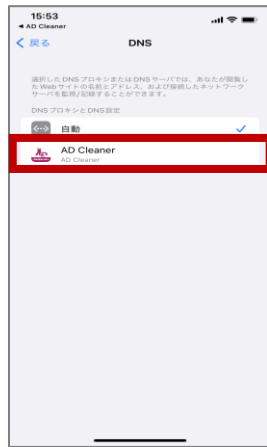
15:53
◀ AD Cleaner

< 戻る

DNS

選択したDNSプロキシまたはDNSサーバでは、あなたが閲覧したWebサイトの名前とアドレス、および接続したネットワークサーバを監視/記録することができます。

DNSプロキシとDNS設定

自動

AD Cleaner
AD Cleaner